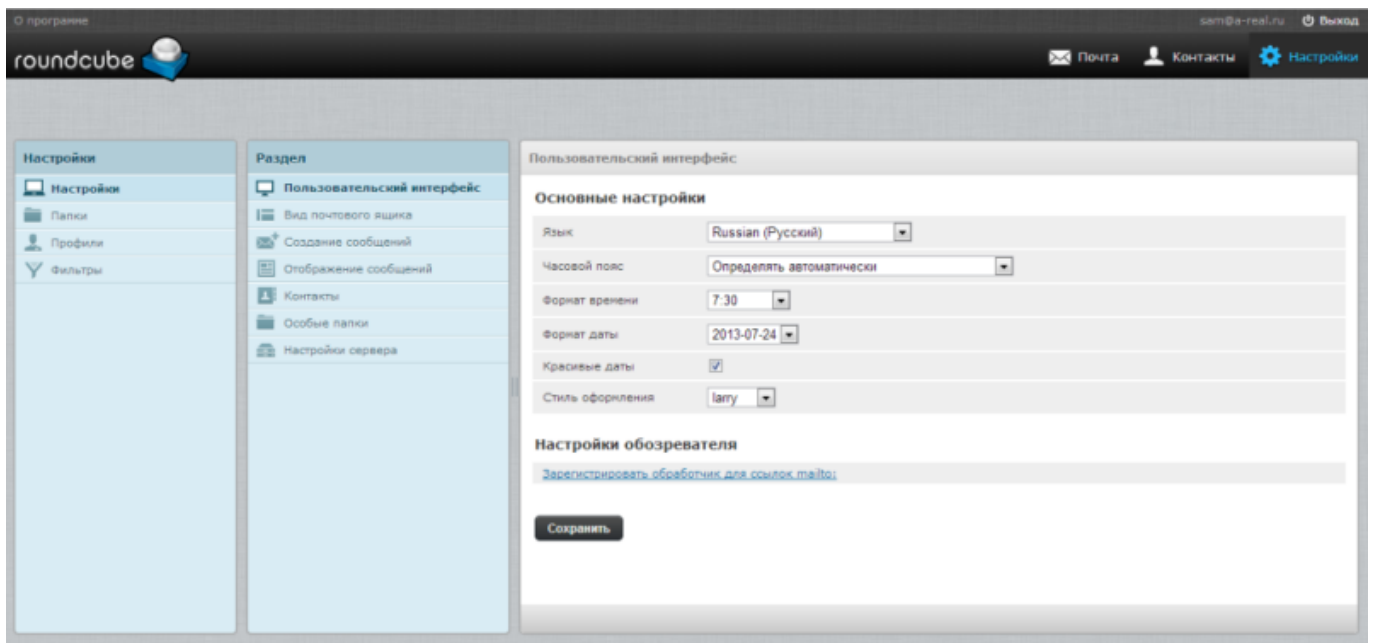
О програмне

sam@a-real.ru Выход

roundcube

Почта Контакты Настройки

Настройки

Настройки
Папки
Профили
Фильтры

Раздел

Пользовательский интерфейс
Вид почтового ящика
Создание сообщений
Отображение сообщений
Контакты
Особые папки
Настройки сервера

Пользовательский интерфейс

Основные настройки

| | |
|---|---|
| Язык | Russian (Русский) |
| Часовой пояс | Определять автоматически |
| Формат времени | 7:30 |
| Формат даты | 2013-07-24 |
| Красивые даты | ☑ |
| Стиль оформления | larry |

Настройки обозревателя

Зарегистрировать обработчик для ссылок mailto:

Сохранить